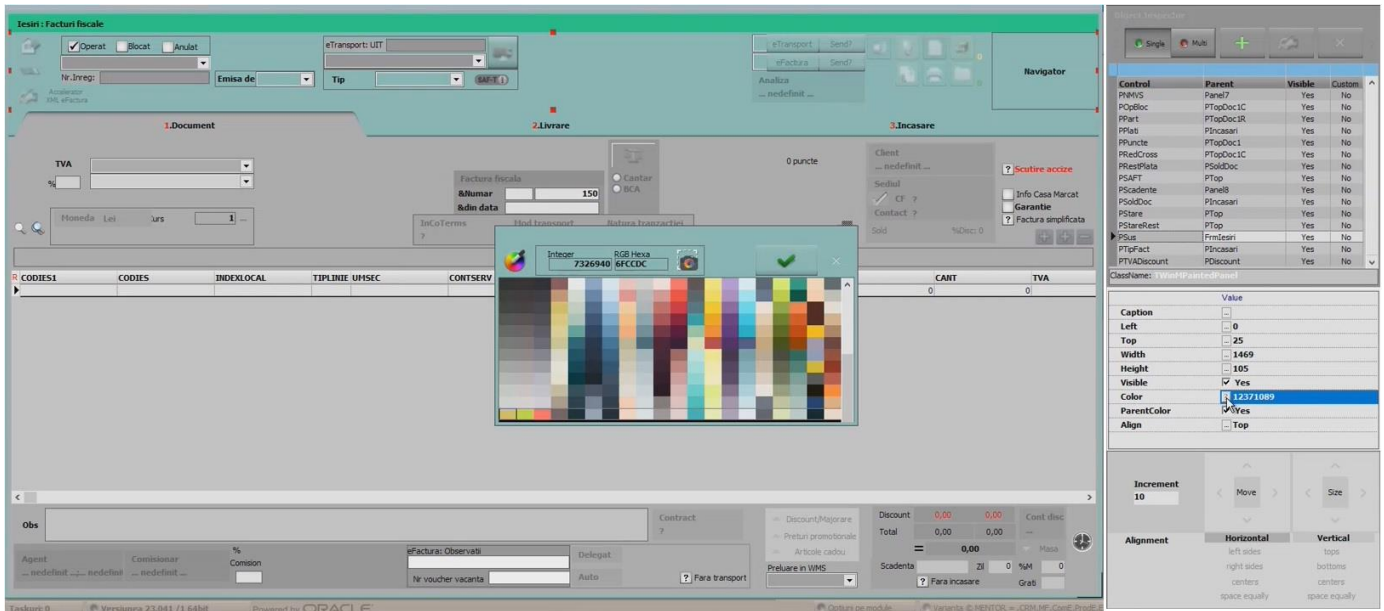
Iesiri : Facturi fiscale

Operat Blocat Anulat
Nr.Inreg:
Emisa de
Accelerator XML eFactura
eTransport: UIT
Tip
SAF-T
eTransport Send?
eFactura Send?
Analiza
... nedefinit ...
Navigator

1.Document
2.Livrare
3.Incasare

TVA
%
Moneda Lei Curs 1 ...
Factura fiscala
&Numar 150
&din data
Cantar
BCA
InCoTerms
?
Mod transport
Natura tranzactiei
0 puncte
Client
... nedefinit ...
Sediul
CF ?
Contact ?
Sold %Disc: 0
Scutire accize
Info Casa Marcat
Garantie
Factura simplificata

Integer 7326940
RGB Hexa 6FCCDC

| R | CODIES1 | CODIES | INDEXLOCAL | TIPLINIE | UMSEC | CONTSERV | CANT | TVA |
|---|---|---|---|---|---|---|---|---|
| | | | | | | | 0 | 0 |

Obs
Contract
?
Agent
... nedefinit ...
Comisionar
... nedefinit ...
%
Comision
eFactura: Observatii
Nr voucher vacanta
Delegat
Auto
Fara transport
Discount/Majorare
Preturi promotionale
Articole cadou
Preluare in WMS
Discount 0,00 0,00
Total 0,00 0,00
= 0,00
Scadenta Zil 0 %M 0
Fara incasare
Cont disc
Masa
Grati

Taskuri 0 Versiunea 23.041 / 1.64bit Powered by ORACLE
Optiuni pe module
Varianta © MENTOR - CRM,MF,ConF,ProdF,P

Object Inspector
Single Multi

| Control | Parent | Visible | Custom |
|---|---|---|---|
| PNMVS | Panel7 | Yes | No |
| POpBloc | PTopDoc1C | Yes | No |
| PPart | PTopDoc1R | Yes | No |
| PPlati | PIncasari | Yes | No |
| PPuncte | PTopDoc1 | Yes | No |
| PRedCross | PTopDoc1C | Yes | No |
| PRestPlata | PSoldDoc | Yes | No |
| PSAFT | PTop | Yes | No |
| PScadente | Panel8 | Yes | No |
| PSoldDoc | PIncasari | Yes | No |
| PStare | PTop | Yes | No |
| PStareRest | PTop | Yes | No |
| PSus | FrmIesiri | Yes | No |
| PTipFact | PIncasari | Yes | No |
| PTVADiscount | PSoldDoc | Yes | No |

ClassName: TWinMPaintedPanel

| | Value |
|---|---|
| Caption | |
| Left | 0 |
| Top | 25 |
| Width | 1469 |
| Height | 105 |
| Visible | Yes |
| Color | 12371089 |
| ParentColor | Yes |
| Align | Top |

Increment
10
Move
Size
Alignment
Horizontal
left sides
right sides
centers
space equally
Vertical
tops
bottoms
centers
space equally